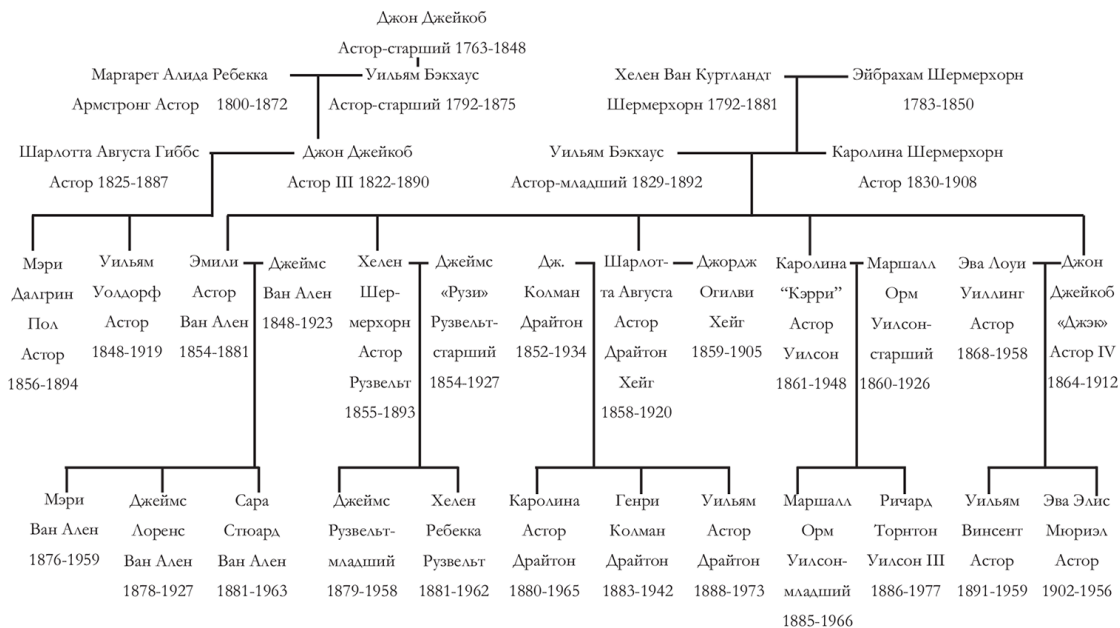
Джон Джейкоб
Астор-старший 1763-1848

Маргарет Алида Ребекка Армстронг Астор 1800-1872

Уильям Бэкхаус Астор-старший 1792-1875

Хелен Ван Куртландт Шермерхорн 1792-1881

Эйбрахам Шермерхорн 1783-1850

Шарлотта Августа Гиббс Астор 1825-1887

Джон Джейкоб Астор III 1822-1890

Уильям Бэкхаус Астор-младший 1829-1892

Каролина Шермерхорн Астор 1830-1908

Мэри Далгрин Пол Астор 1856-1894

Уильям Уолдорф Астор 1848-1919

Эмили Астор Ван Ален 1854-1881

Джеймс Ван Ален 1848-1923

Хелен Шермерхорн Астор Рузвельт 1855-1893

Джеймс «Рузи» Рузвельт-старший 1854-1927

Дж. Колман Драйтон 1852-1934

Шарлотта Августа Астор Драйтон Хейг 1858-1920

Джордж Огилви Хейг 1859-1905

Каролина "Кэрри" Астор Уилсон 1861-1948

Маршалл Орм Уилсон-старший 1860-1926

Эва Лоуи Уиллинг Астор 1868-1958

Джон Джейкоб «Джэк» Астор IV 1864-1912

Мэри Ван Ален 1876-1959

Джеймс Лоренс Ван Ален 1878-1927

Сара Стюард Ван Ален 1881-1963

Джеймс Рузвельт-младший 1879-1958

Хелен Ребекка Рузвельт 1881-1962

Каролина Астор Драйтон 1880-1965

Генри Колман Драйтон 1883-1942

Уильям Астор Драйтон 1888-1973

Маршалл Орм Уилсон-младший 1885-1966

Ричард Торнтон Уилсон III 1886-1977

Уильям Винсент Астор 1891-1959

Эва Элис Мюриэл Астор 1902-1956